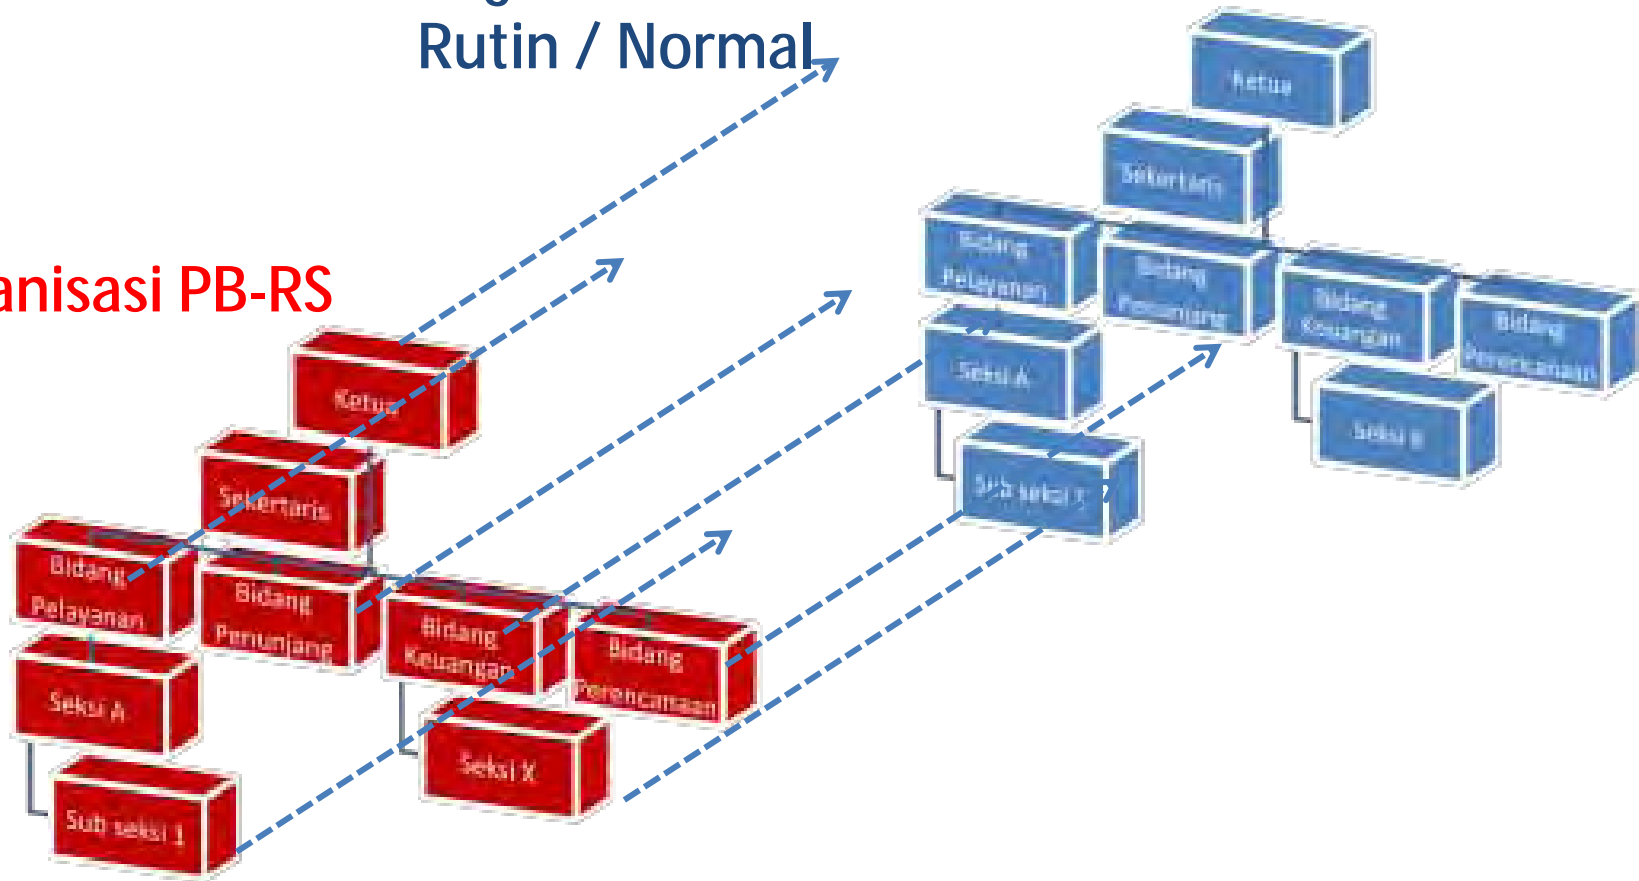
Rutin / Normal

anisasi PB-RS

Ketua

Sekertaris

Bidang Pelayanan

Bidang Penunjang

Bidang Keuangan

Bidang Perencanaan

Seksi A

Seksi X

Sub seksi 1

Ketua

Sekertaris

Bidang Pelayanan

Bidang Penunjang

Bidang Keuangan

Bidang Perencanaan

Seksi A

Seksi B

Sub seksi 1